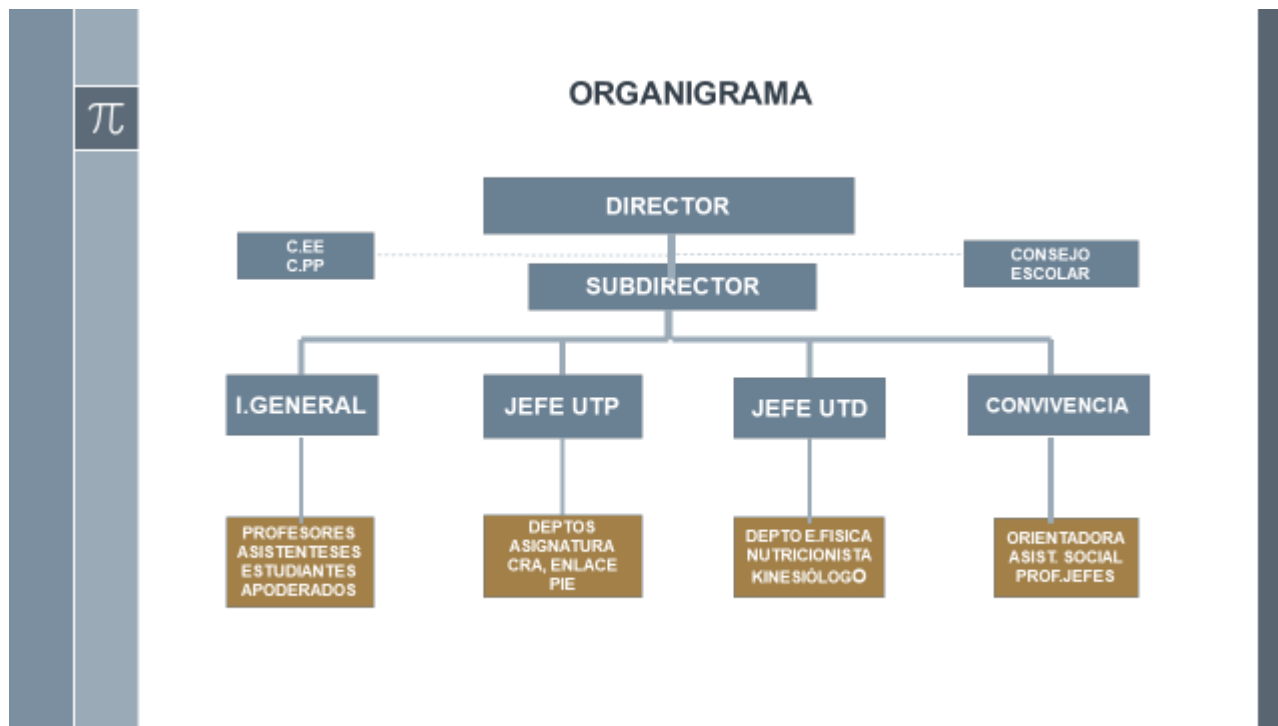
$\pi$

ORGANIGRAMA

DIRECTOR

C.EE
C.PP

CONSEJO
ESCOLAR

SUBDIRECTOR

I.GENERAL

JEFE UTP

JEFE UTD

CONVIVENCIA

PROFESORES
ASISTENTESES
ESTUDIANTES
APODERADOS

DEPTOS
ASIGNATURA
CRA, ENLACE
PIE

DEPTO E.FISICA
NUTRICIONISTA
KINESIÓLOGO

ORIENTADORA
ASIST. SOCIAL
PROF.JEFES